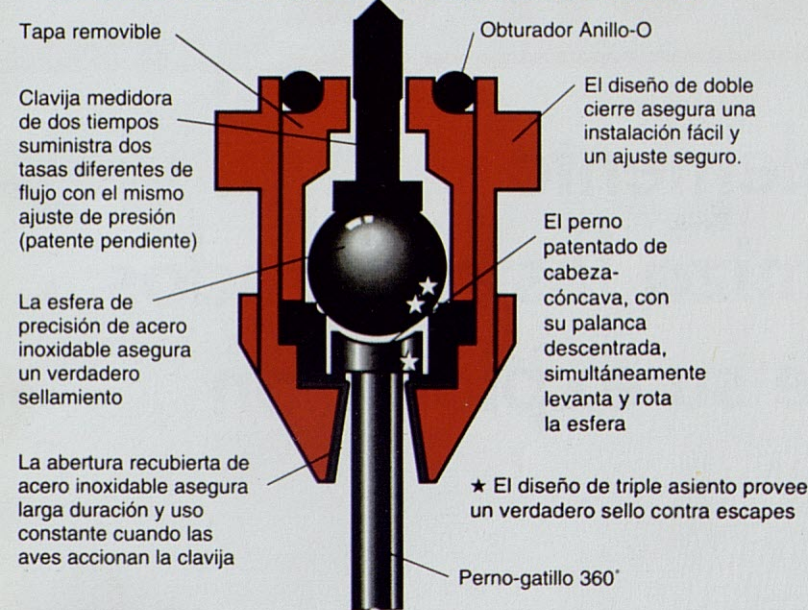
Tapa removible

Obturador Anillo-O

Clavija medidora de dos tiempos suministra dos tasas diferentes de flujo con el mismo ajuste de presión (patente pendiente)

El diseño de doble cierre asegura una instalación fácil y un ajuste seguro.

El perno patentado de cabeza-cóncava, con su palanca descentrada, simultáneamente levanta y rota la esfera

La esfera de precisión de acero inoxidable asegura un verdadero sellamiento

La abertura recubierta de acero inoxidable asegura larga duración y uso constante cuando las aves accionan la clavija

★ El diseño de triple asiento provee un verdadero sello contra escapes

Perno-gatillo 360°